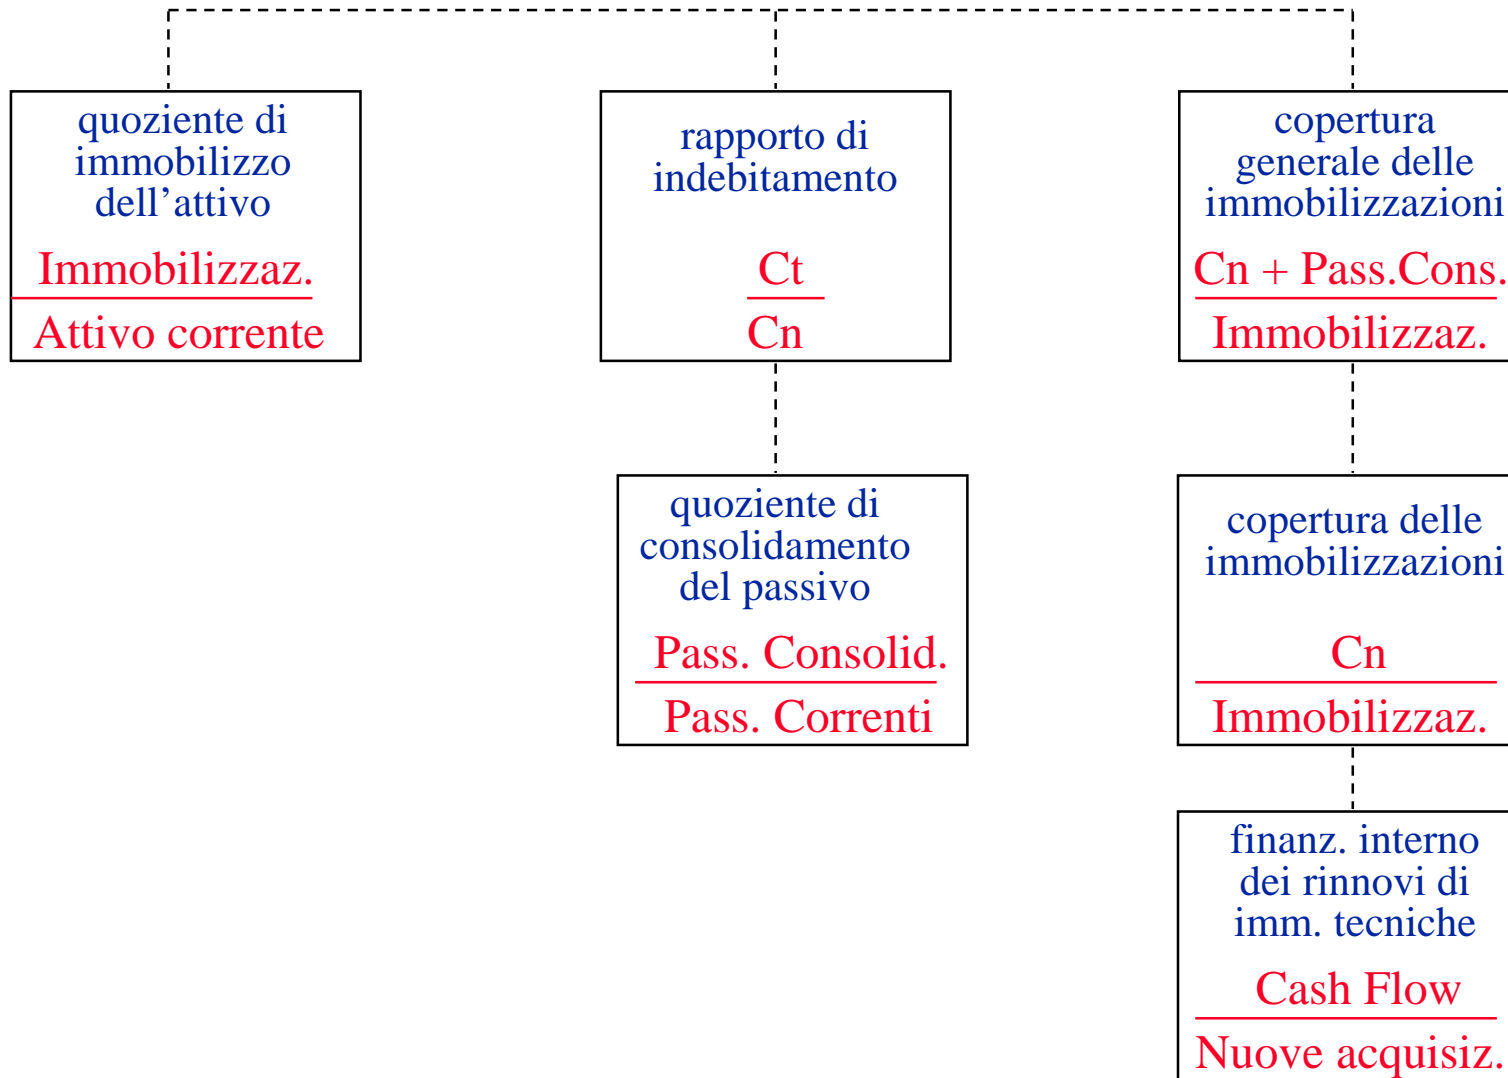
quoziente di immobilizzo dell’attivo

$\frac{\text{Immobilizzaz.}}{\text{Attivo corrente}}$

rapporto di indebitamento

$\frac{\text{Ct}}{\text{Cn}}$

copertura generale delle immobilizzazioni

$\frac{\text{Cn + Pass.Cons.}}{\text{Immobilizzaz.}}$

quoziente di consolidamento del passivo

$\frac{\text{Pass. Consolid.}}{\text{Pass. Correnti}}$

copertura delle immobilizzazioni

$\frac{\text{Cn}}{\text{Immobilizzaz.}}$

finanz. interno dei rinnovi di imm. tecniche

$\frac{\text{Cash Flow}}{\text{Nuove acquisiz.}}$